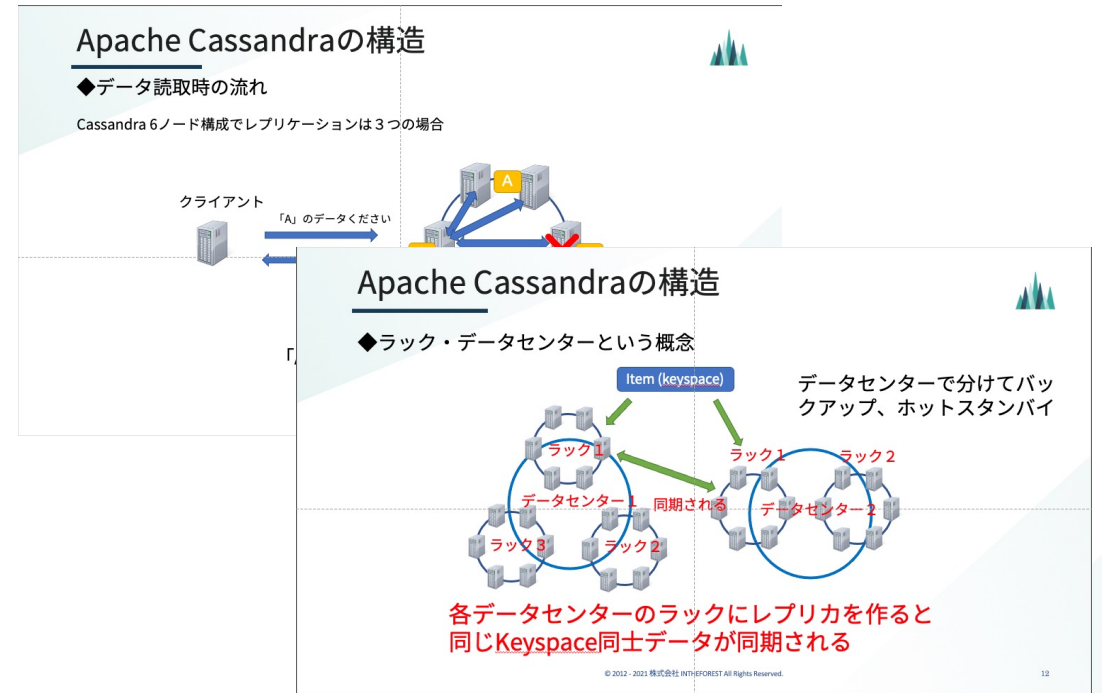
Apache Cassandraの構造

◆データ読取時の流れ

Cassandra 6ノード構成でレプリケーションは３つの場合

クライアント

「A」のデータください

A

「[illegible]

Apache Cassandraの構造

◆ラック・データセンターという概念

Item (keyspace)

データセンターで分けてバックアップ、ホットスタンバイ

ラック１

ラック１

ラック２

データセンター１

同期される

データセンター２

ラック３

ラック２

各データセンターのラックにレプリカを作ると同じKeyspace同士データが同期される

© 2012 - 2021 株式会社 INTHEFOREST All Rights Reserved.

12